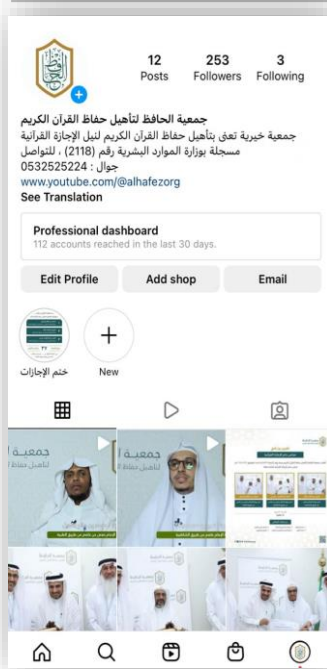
12 Posts
253 Followers
3 Following

جمعية الحافظ لتأهيل حفاظ القرآن الكريم
جمعية خيرية تعنى بتأهيل حفاظ القرآن الكريم لنيل الإجازة القرآنية
مسجلة بوزارة الموارد البشرية رقم (2118) ، للتواصل
جوال : 0532525224
www.youtube.com/@alhafezorg
See Translation

Professional dashboard
112 accounts reached in the last 30 days.

Edit Profile
Add shop
Email

ختم الإجازات
New

جمعية ا
لتأهيل حفاظ ا

جمعية ا
لتأهيل حفاظ ا